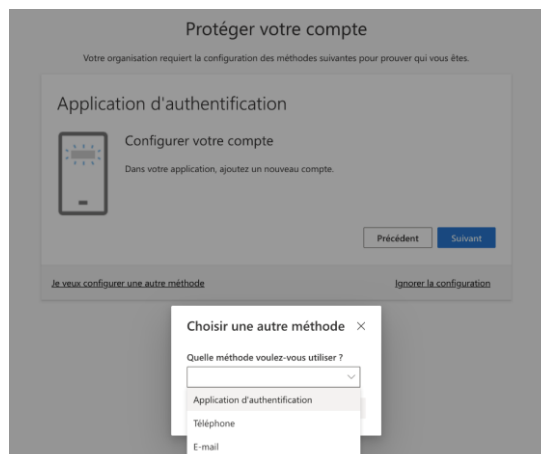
Protéger votre compte

Votre organisation requiert la configuration des méthodes suivantes pour prouver qui vous êtes.

Application d'authentification

Configurer votre compte

Dans votre application, ajoutez un nouveau compte.

Précédent

Suivant

Je veux configurer une autre méthode

Ignorer la configuration

Choisir une autre méthode ×

Quelle méthode voulez-vous utiliser ?

Application d'authentification

Téléphone

E-mail